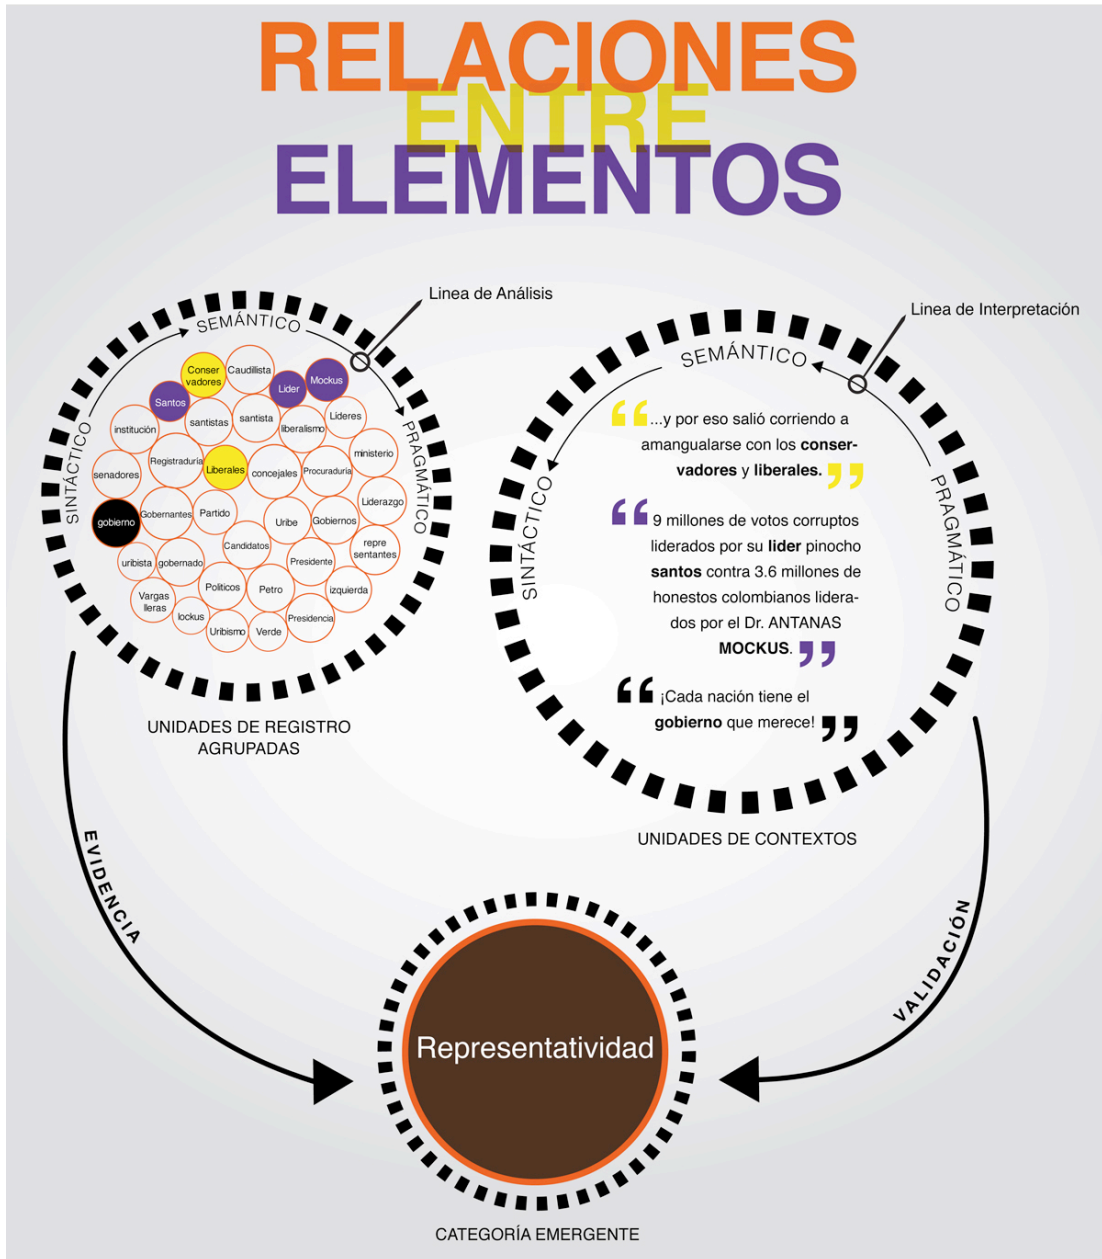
RELACIONES
ENTRE
ELEMENTOS

Linea de Análisis

SEMÁNTICO
SINTÁCTICO
PRAGMÁTICO

Conservadores
Caudillista
Lider
Mockus
Santos
institución
santistas
santista
liberalismo
Lideres
senadores
Registraduría
Liberales
concejales
Procuraduría
ministerio
gobierno
Gobernantes
Partido
Uribe
Gobiernos
Liderazgo
Candidatos
representantes
uribista
gobernado
Presidente
Vargas lleras
Politicos
Petro
izquierda
lockus
Uribismo
Verde
Presidencia

UNIDADES DE REGISTRO AGRUPADAS

Linea de Interpretación

SEMÁNTICO
SINTÁCTICO
PRAGMÁTICO

“...y por eso salió corriendo a amangualarse con los conservadores y liberales.”

“9 millones de votos corruptos liderados por su lider pinocho santos contra 3.6 millones de honestos colombianos liderados por el Dr. ANTANAS MOCKUS.”

“¡Cada nación tiene el gobierno que merece!”

UNIDADES DE CONTEXTOS

EVIDENCIA

VALIDACIÓN

Representatividad

CATEGORÍA EMERGENTE